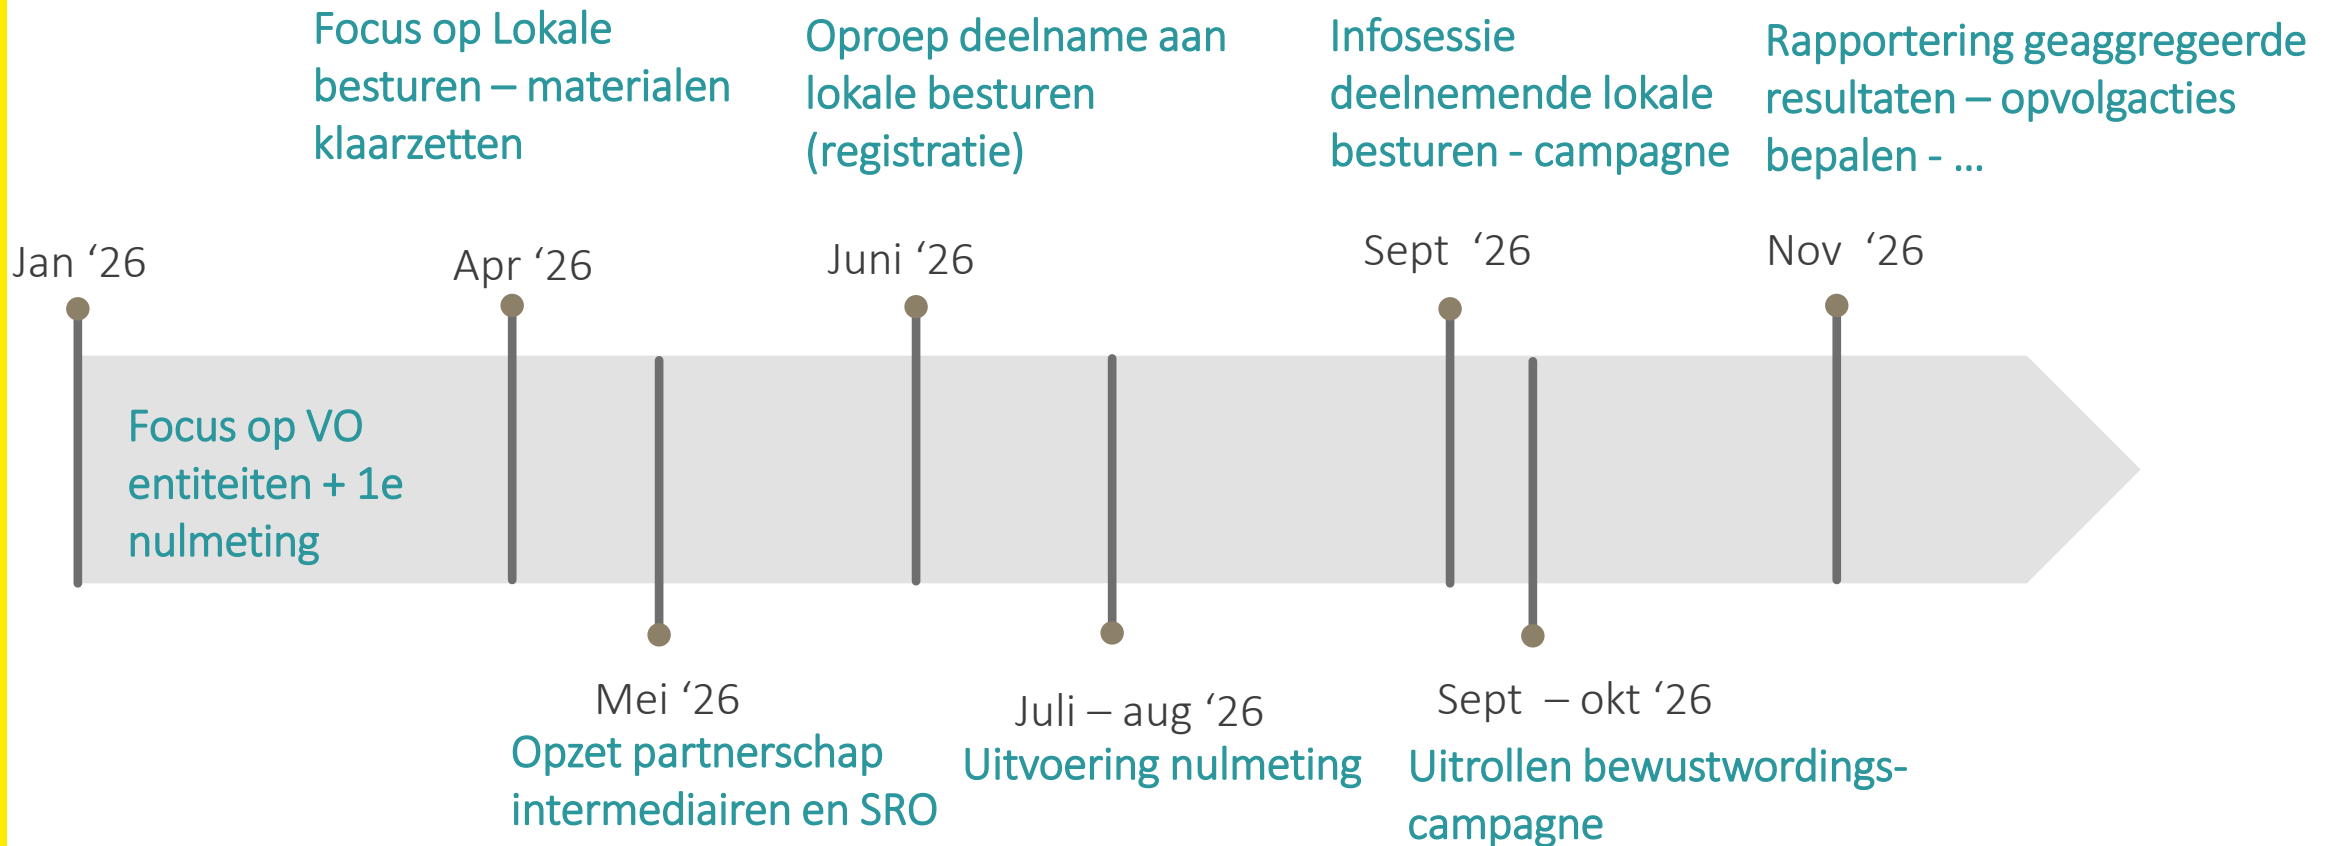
Focus op Lokale besturen – materialen klaarzetten

Oproep deelname aan lokale besturen (registratie)

Infosessie deelnemende lokale besturen - campagne

Rapportering geaggregeerde resultaten – opvolgacties bepalen - …

Jan ‘26

Apr ‘26

Juni ‘26

Sept ‘26

Nov ‘26

Focus op VO entiteiten + 1e nulmeting

Mei ‘26
Opzet partnerschap intermediairen en SRO

Juli – aug ‘26
Uitvoering nulmeting

Sept – okt ‘26
Uitrollen bewustwordings-campagne